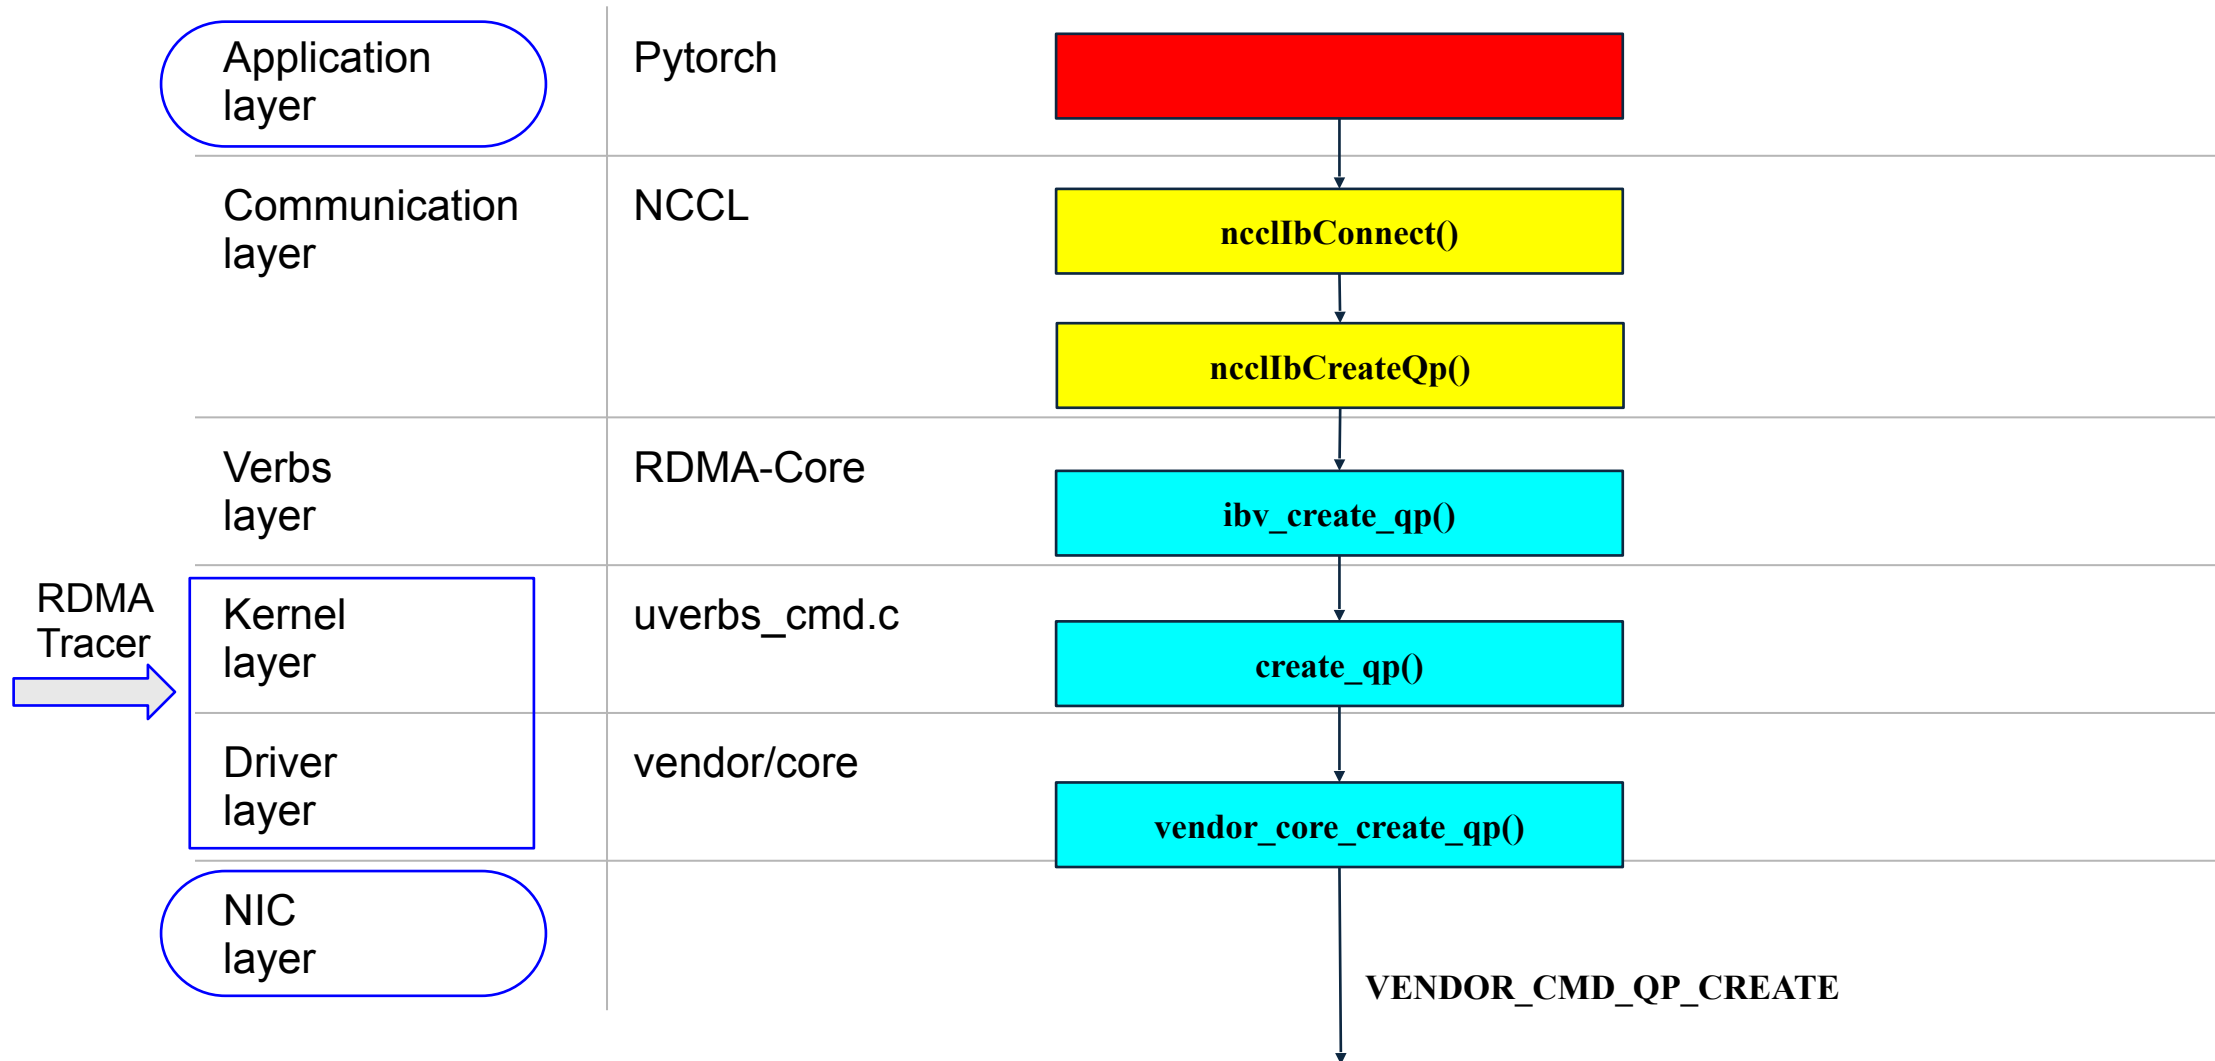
Application layer

Pytorch

Communication layer

NCCL

ncclIbConnect()

ncclIbCreateQp()

Verbs layer

RDMA-Core

ibv_create_qp()

RDMA Tracer

Kernel layer

uverbs_cmd.c

create_qp()

Driver layer

vendor/core

vendor_core_create_qp()

NIC layer

VENDOR_CMD_QP_CREATE